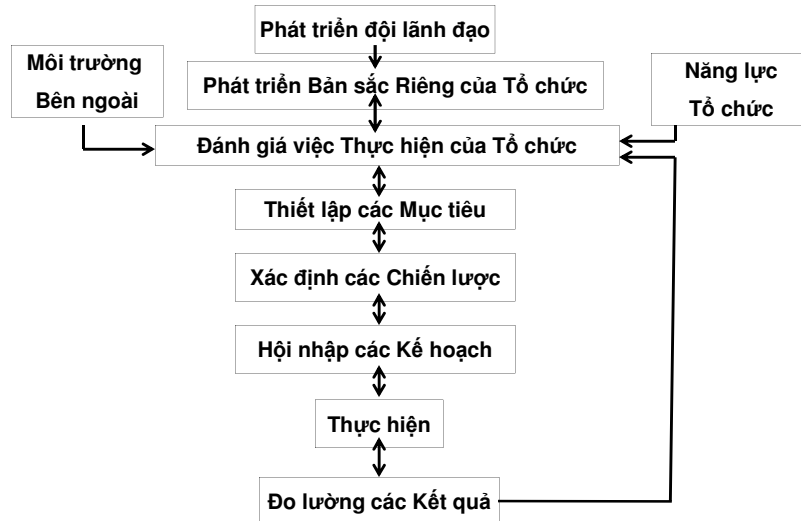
Phát triển đội lãnh đạo

Môi trường Bên ngoài

Phát triển Bản sắc Riêng của Tổ chức

Năng lực Tổ chức

Đánh giá việc Thực hiện của Tổ chức

Thiết lập các Mục tiêu

Xác định các Chiến lược

Hội nhập các Kế hoạch

Thực hiện

Đo lường các Kết quả